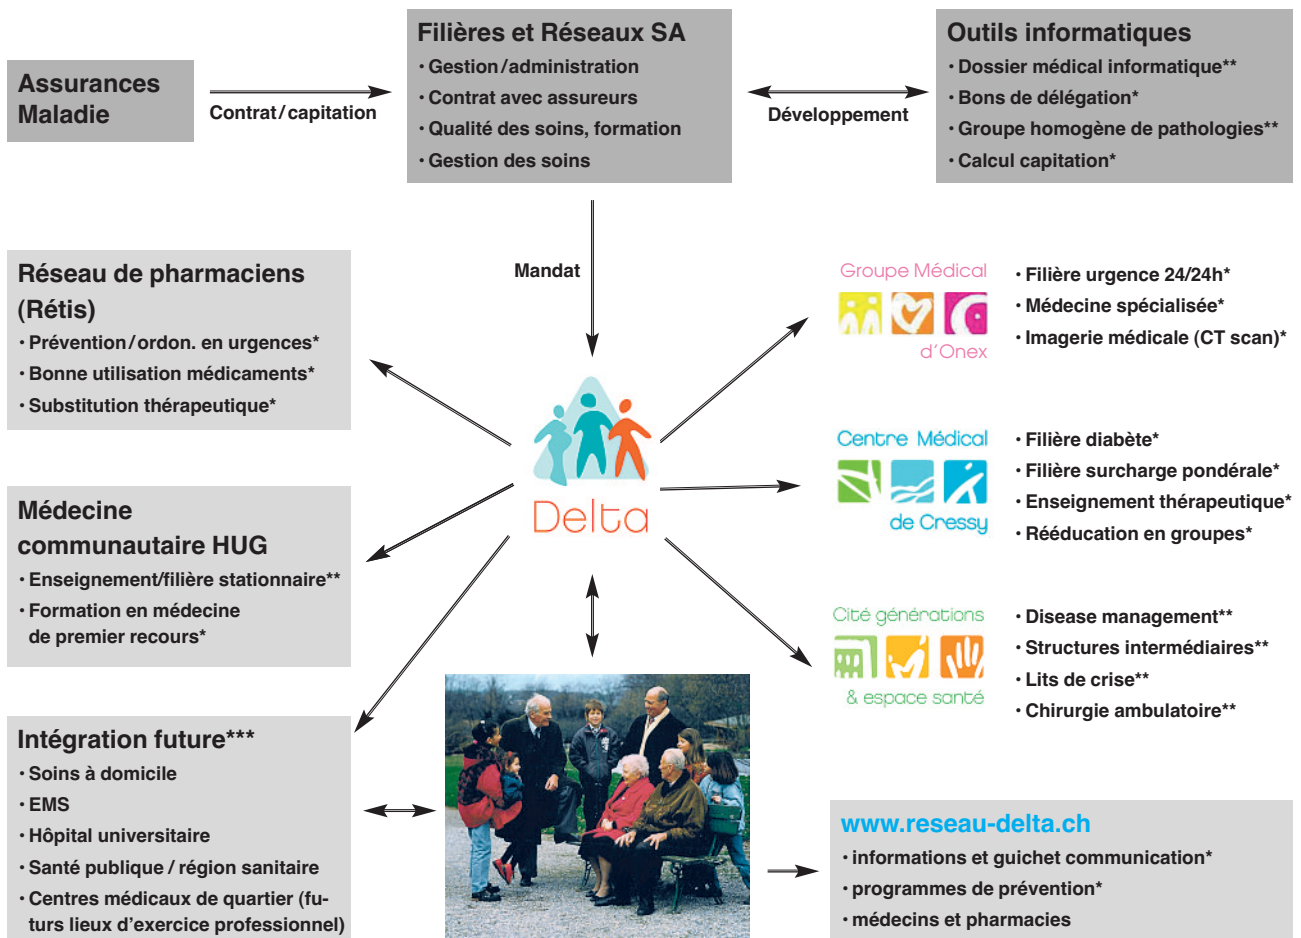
Assurances Maladie

Contrat/capitation

Filières et Réseaux SA
• Gestion/administration
• Contrat avec assureurs
• Qualité des soins, formation
• Gestion des soins

Développement

Outils informatiques
• Dossier médical informatique**
• Bons de délégation*
• Groupe homogène de pathologies**
• Calcul capitation*

Mandat

Réseau de pharmaciens (Rétis)
• Prévention/ordon. en urgences*
• Bonne utilisation médicaments*
• Substitution thérapeutique*

Delta

Groupe Médical d'Onex

• Filière urgence 24/24h*
• Médecine spécialisée*
• Imagerie médicale (CT scan)*

Centre Médical de Cressy

• Filière diabète*
• Filière surcharge pondérale*
• Enseignement thérapeutique*
• Rééducation en groupes*

Médecine communautaire HUG
• Enseignement/filière stationnaire**
• Formation en médecine de premier recours*

Cité générations & espace santé

• Disease management**
• Structures intermédiaires**
• Lits de crise**
• Chirurgie ambulatoire**

Intégration future***
• Soins à domicile
• EMS
• Hôpital universitaire
• Santé publique / région sanitaire
• Centres médicaux de quartier (futurs lieux d'exercice professionnel)

www.reseau-delta.ch
• informations et guichet communication*
• programmes de prévention*
• médecins et pharmacies